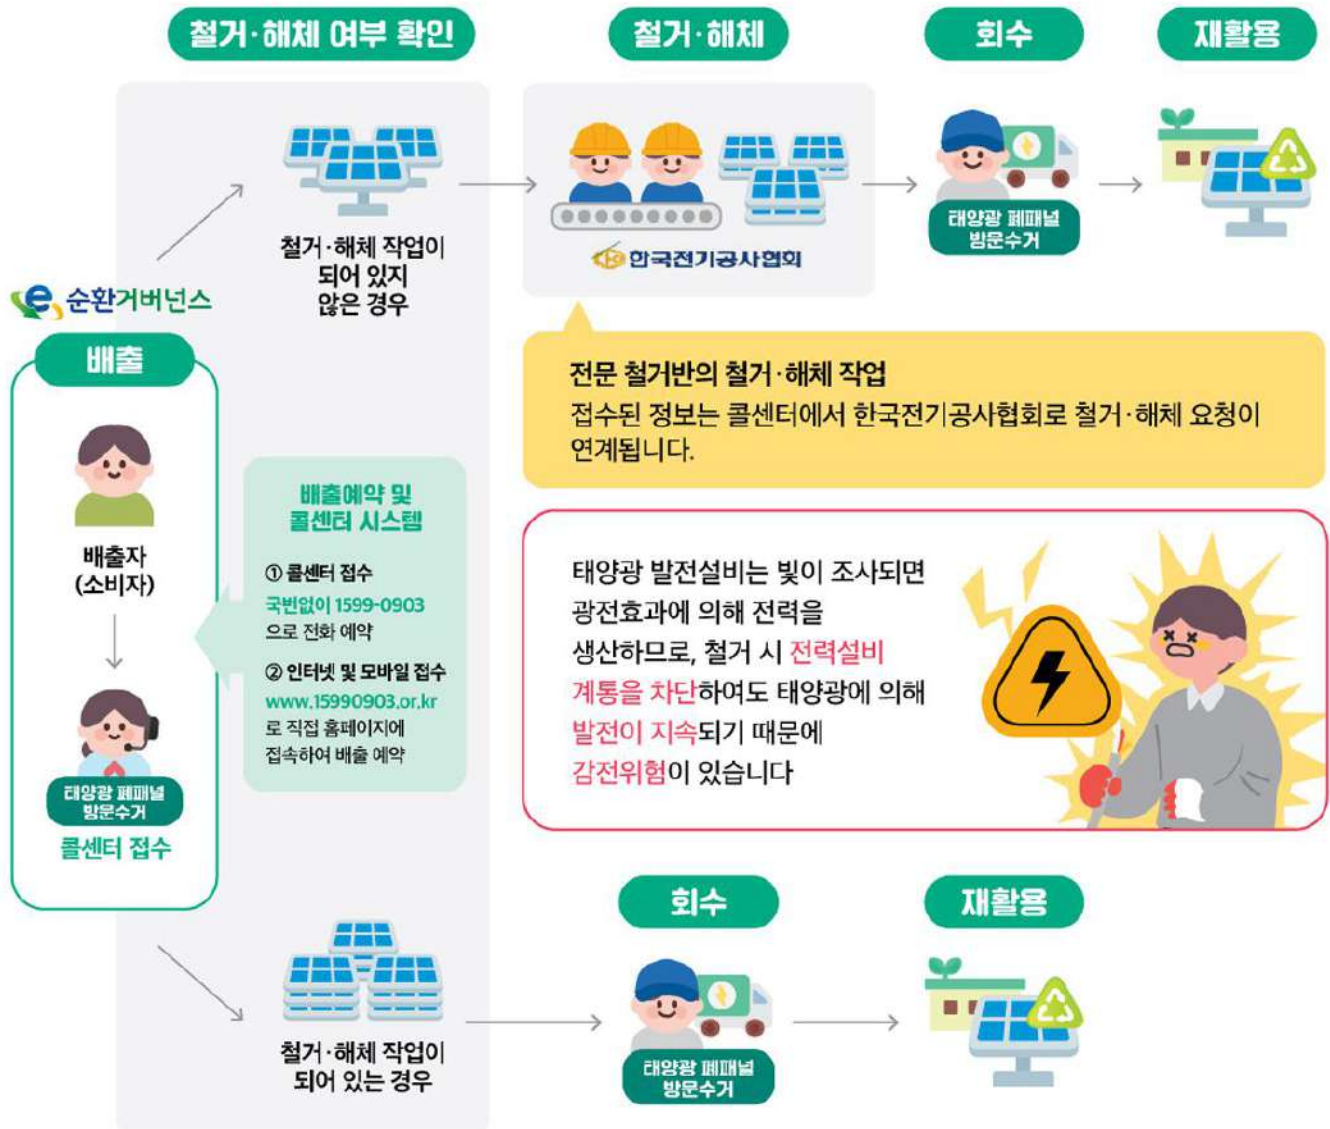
철거·해체 여부 확인

철거·해체

회수

재활용

철거·해체 작업이 되어 있지 않은 경우

한국전기공사협회

태양광 폐패널 방문수거

e 순환거버넌스

배출

배출자 (소비자)

태양광 폐패널 방문수거

콜센터 접수

배출예약 및 콜센터 시스템

① 콜센터 접수
국번없이 1599-0903으로 전화 예약

② 인터넷 및 모바일 접수
www.15990903.or.kr로 직접 홈페이지에 접속하여 배출 예약

전문 철거반의 철거·해체 작업
접수된 정보는 콜센터에서 한국전기공사협회로 철거·해체 요청이 연계됩니다.

태양광 발전설비는 빛이 조사되면 광전효과에 의해 전력을 생산하므로, 철거 시 전력설비 계통을 차단하여도 태양광에 의해 발전이 지속되기 때문에 감전위험이 있습니다

철거·해체 작업이 되어 있는 경우

회수

태양광 폐패널 방문수거

재활용